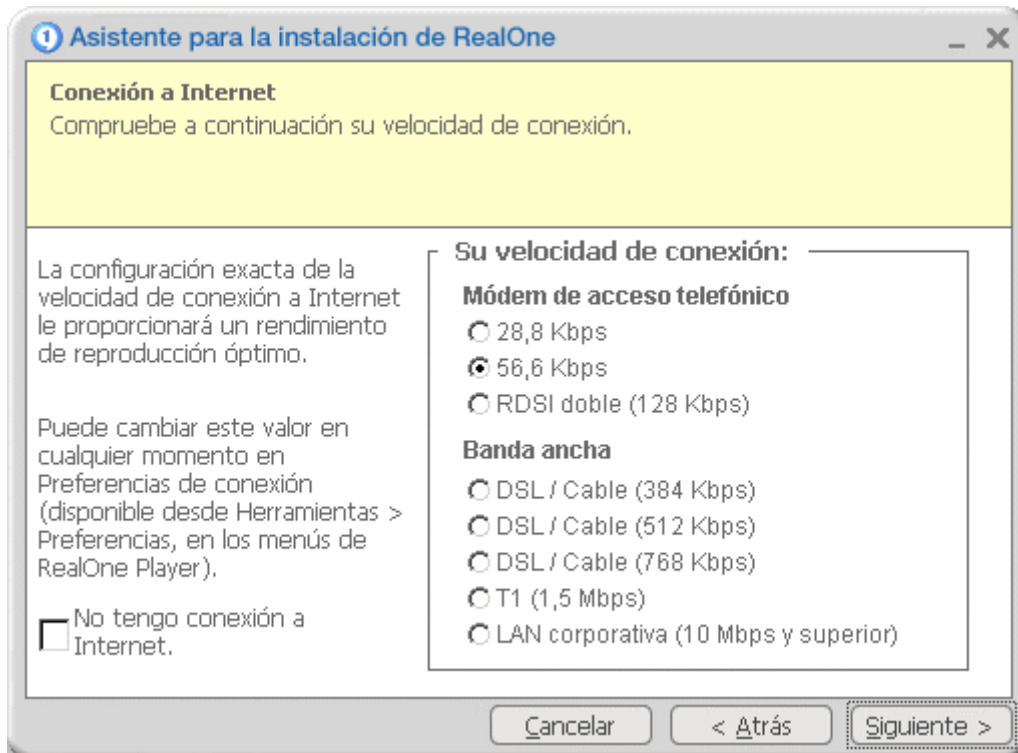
Asistente para la instalación de RealOne

_ X

Conexión a Internet
Compruebe a continuación su velocidad de conexión.

La configuración exacta de la velocidad de conexión a Internet le proporcionará un rendimiento de reproducción óptimo.

Puede cambiar este valor en cualquier momento en Preferencias de conexión (disponible desde Herramientas > Preferencias, en los menús de RealOne Player).

No tengo conexión a Internet.

Su velocidad de conexión:

Módem de acceso telefónico
28,8 Kbps
56,6 Kbps
RDSI doble (128 Kbps)

Banda ancha
DSL / Cable (384 Kbps)
DSL / Cable (512 Kbps)
DSL / Cable (768 Kbps)
T1 (1,5 Mbps)
LAN corporativa (10 Mbps y superior)

Cancelar
< Atrás
Siguiente >